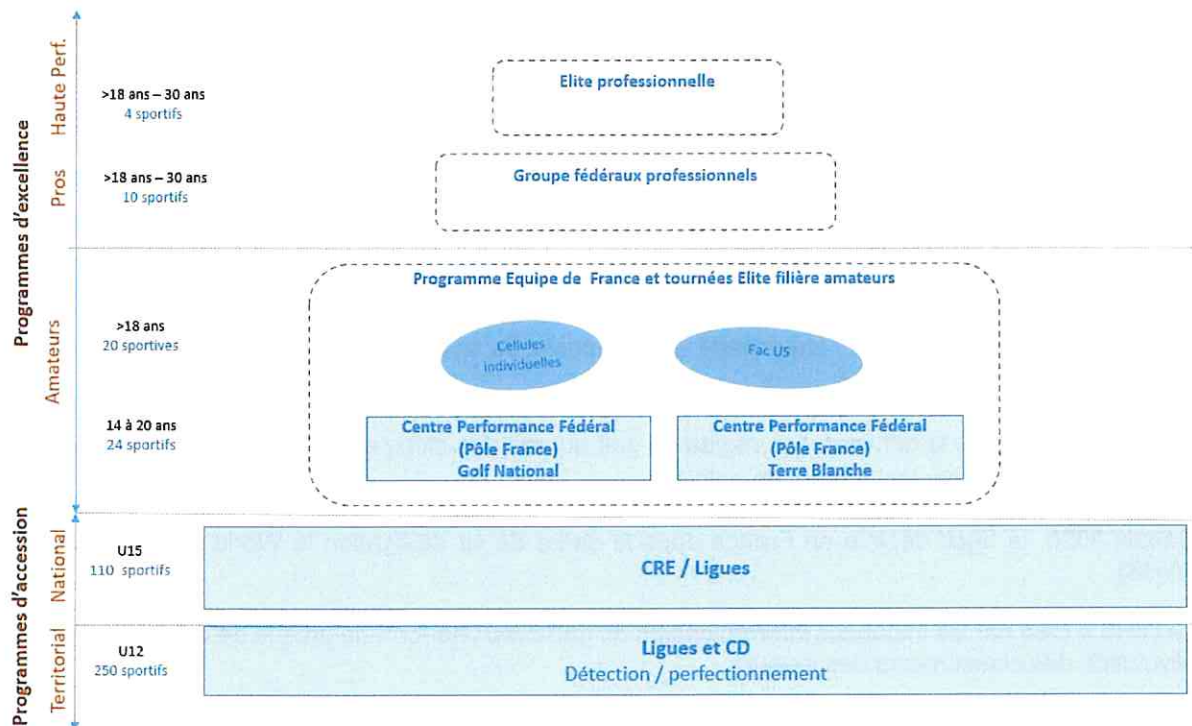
Programmes d'excellence

Haute Perf.

>18 ans – 30 ans
4 sportifs

Elite professionnelle

Pros

>18 ans – 30 ans
10 sportifs

Groupe fédéraux professionnels

Amateurs

Programme Equipe de France et tournées Elite filière amateurs

>18 ans
20 sportives

Cellules individuelles

Fac US

14 à 20 ans
24 sportifs

Centre Performance Fédéral (Pôle France) Golf National

Centre Performance Fédéral (Pôle France) Terre Blanche

Programmes d'accession

National

U15
110 sportifs

CRE / Ligues

Territorial

U12
250 sportifs

Ligues et CD
Détection / perfectionnement